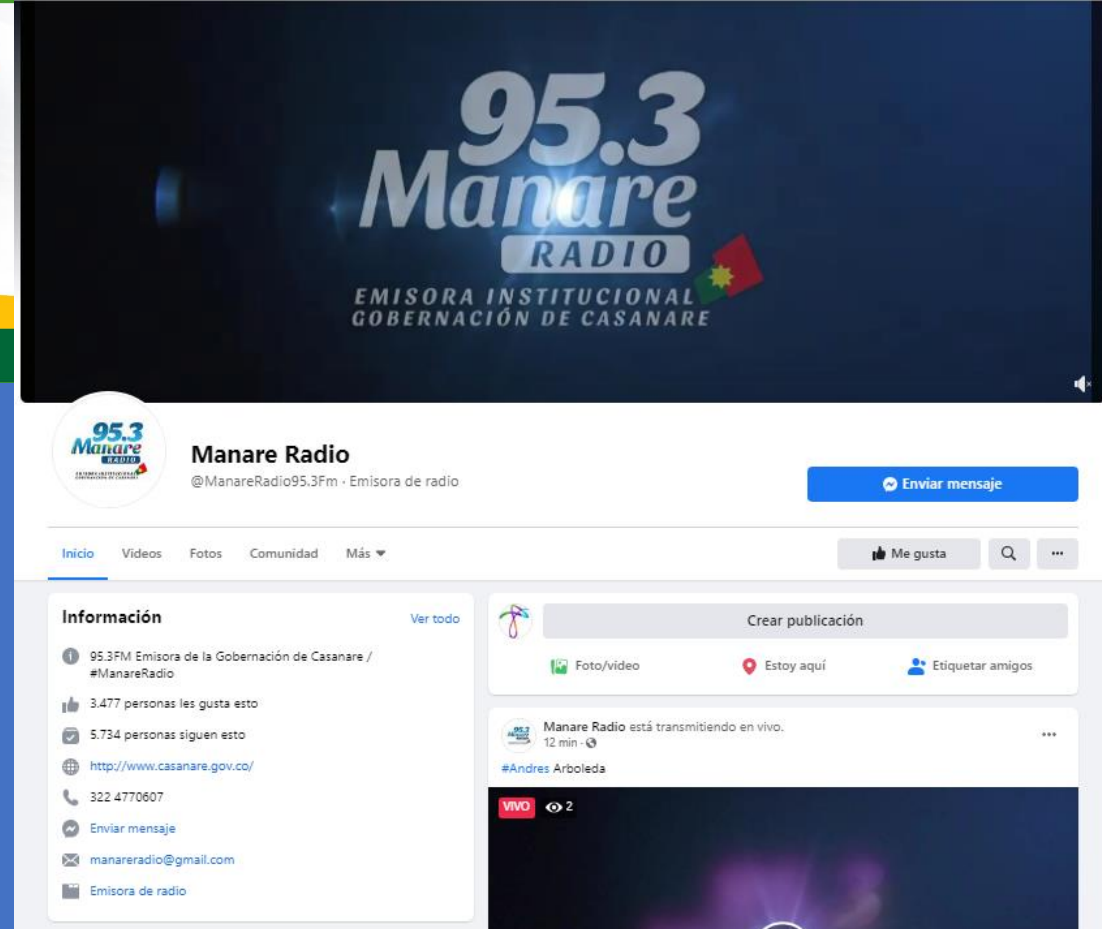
95.3 Manare RADIO
EMISORA INSTITUCIONAL
GOBERNACIÓN DE CASANARE

95.3 Manare RADIO

Manare Radio
@ManareRadio95.3Fm · Emisora de radio

Enviar mensaje

Inicio Videos Fotos Comunidad Más

Me gusta

Información
Ver todo

95.3FM Emisora de la Gobernación de Casanare / #ManareRadio

3.477 personas les gusta esto

5.734 personas siguen esto

http://www.casanare.gov.co/

322 4770607

Enviar mensaje

manareradio@gmail.com

Emisora de radio

Crear publicación

Foto/video
Estoy aquí
Etiquetar amigos

Manare Radio está transmitiendo en vivo.
12 min ·

#Andres Arboleda

VIVO 2